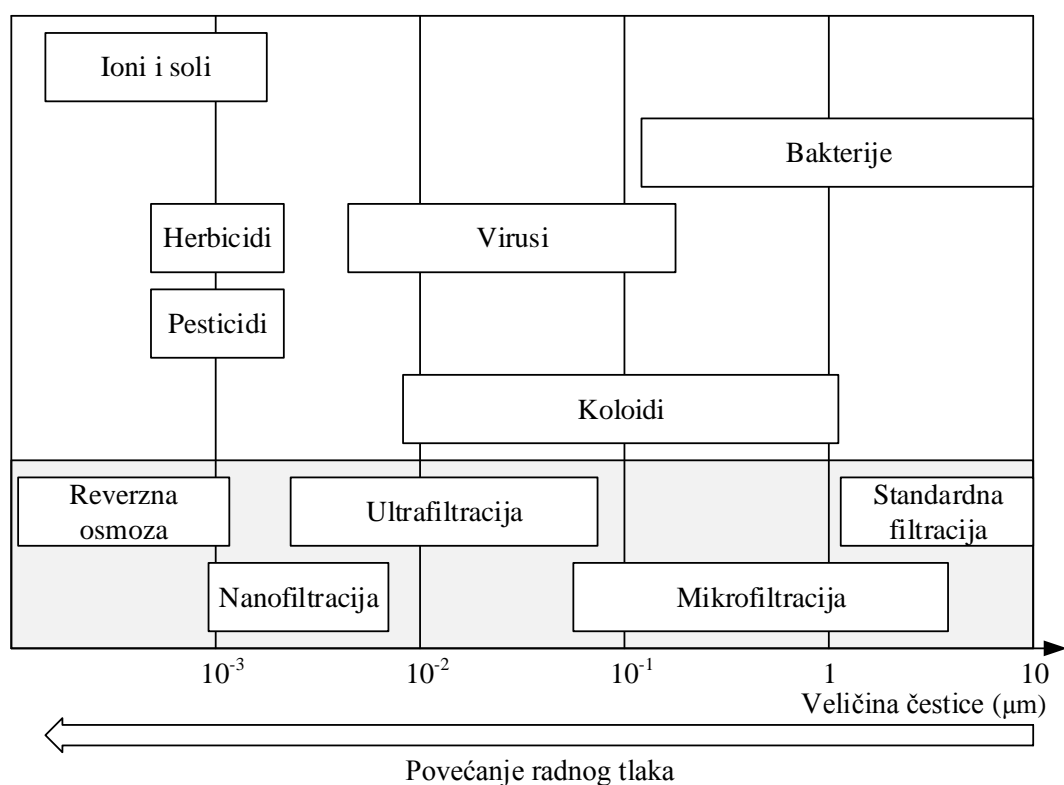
Ioni i soli

Bakterije

Herbicidi

Virusi

Pesticidi

Koloidi

Reverzna osmoza

Ultrafiltracija

Standardna filtracija

Nanofiltracija

Mikrofiltracija

$10^{-3}$

$10^{-2}$

$10^{-1}$

1

10

Veličina čestice (μm)

Povećanje radnog tlaka